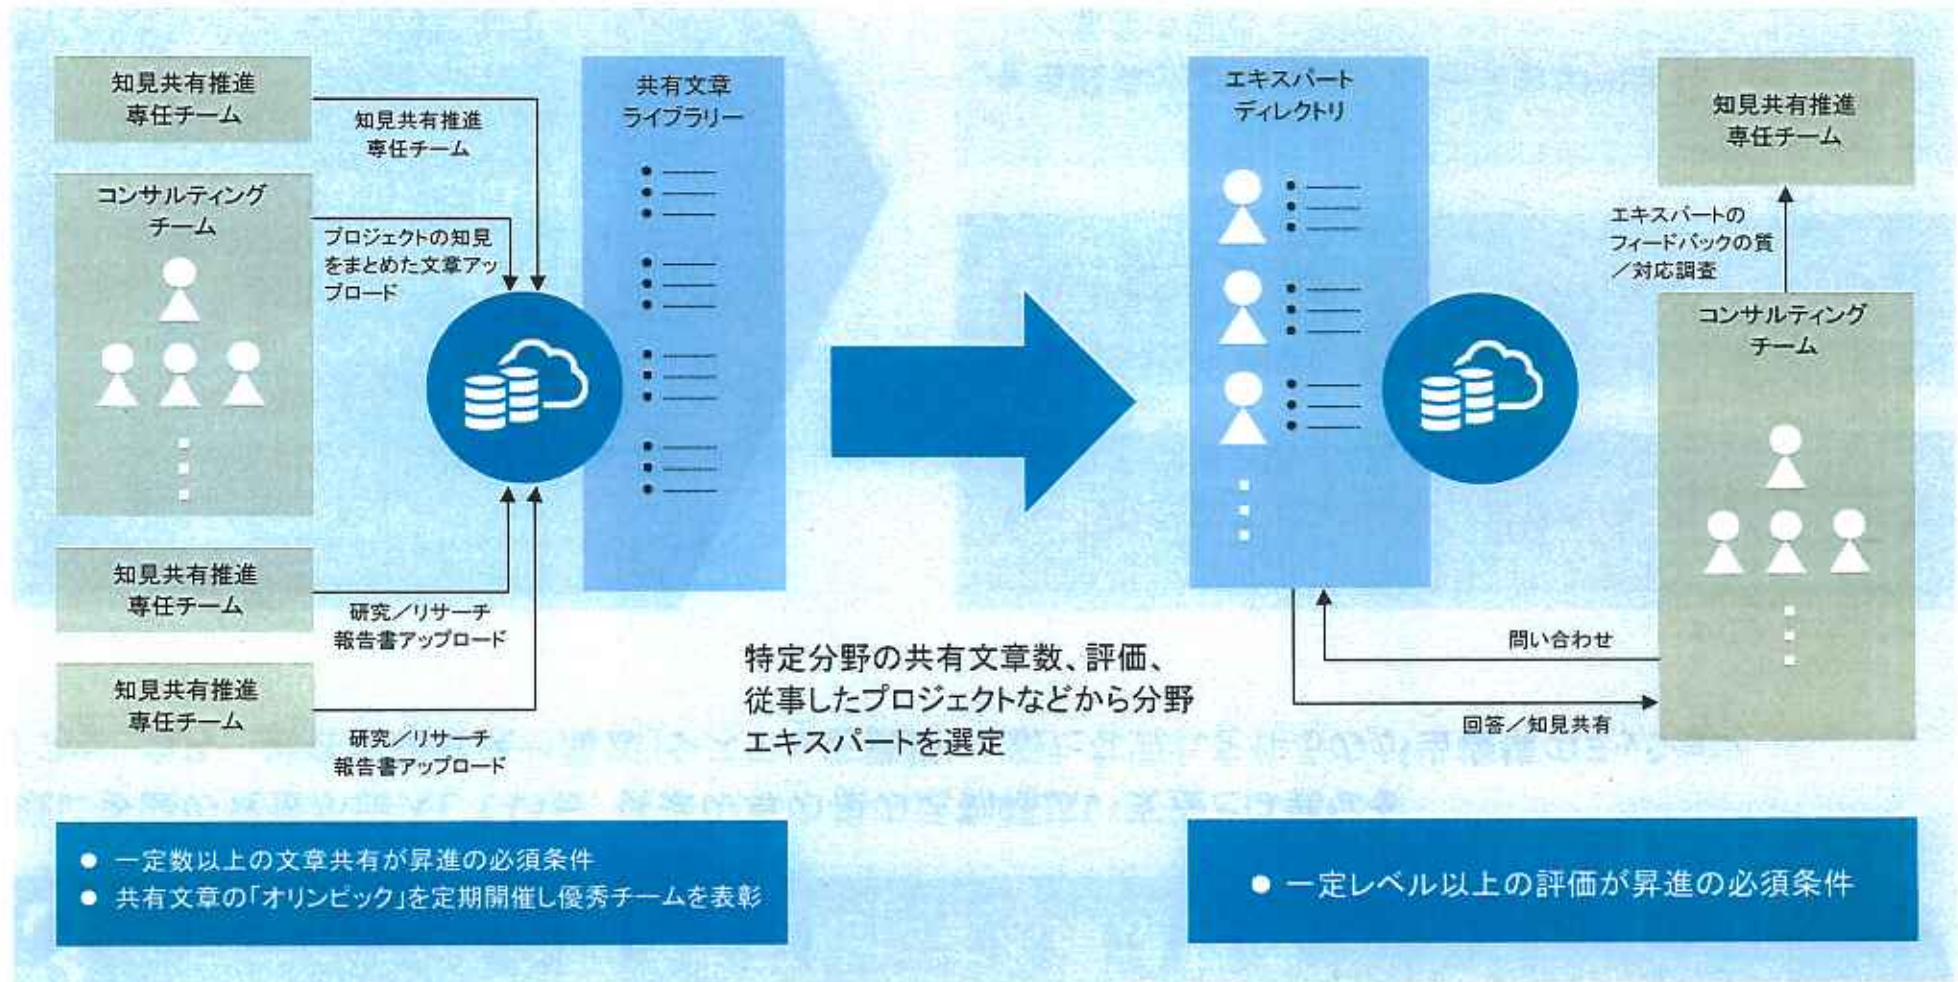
知見共有推進専任チーム

知見共有推進専任チーム

コンサルティングチーム

プロジェクトの知見をまとめた文章アップロード

知見共有推進専任チーム

研究／リサーチ報告書アップロード

知見共有推進専任チーム

研究／リサーチ報告書アップロード

共有文章ライブラリー

● 一定数以上の文章共有が昇進の必須条件
● 共有文章の「オリンピック」を定期開催し優秀チームを表彰

特定分野の共有文章数、評価、従事したプロジェクトなどから分野エキスパートを選定

エキスパートディレクトリ

知見共有推進専任チーム

エキスパートのフィードバックの質／対応調査

コンサルティングチーム

問い合わせ

回答／知見共有

● 一定レベル以上の評価が昇進の必須条件